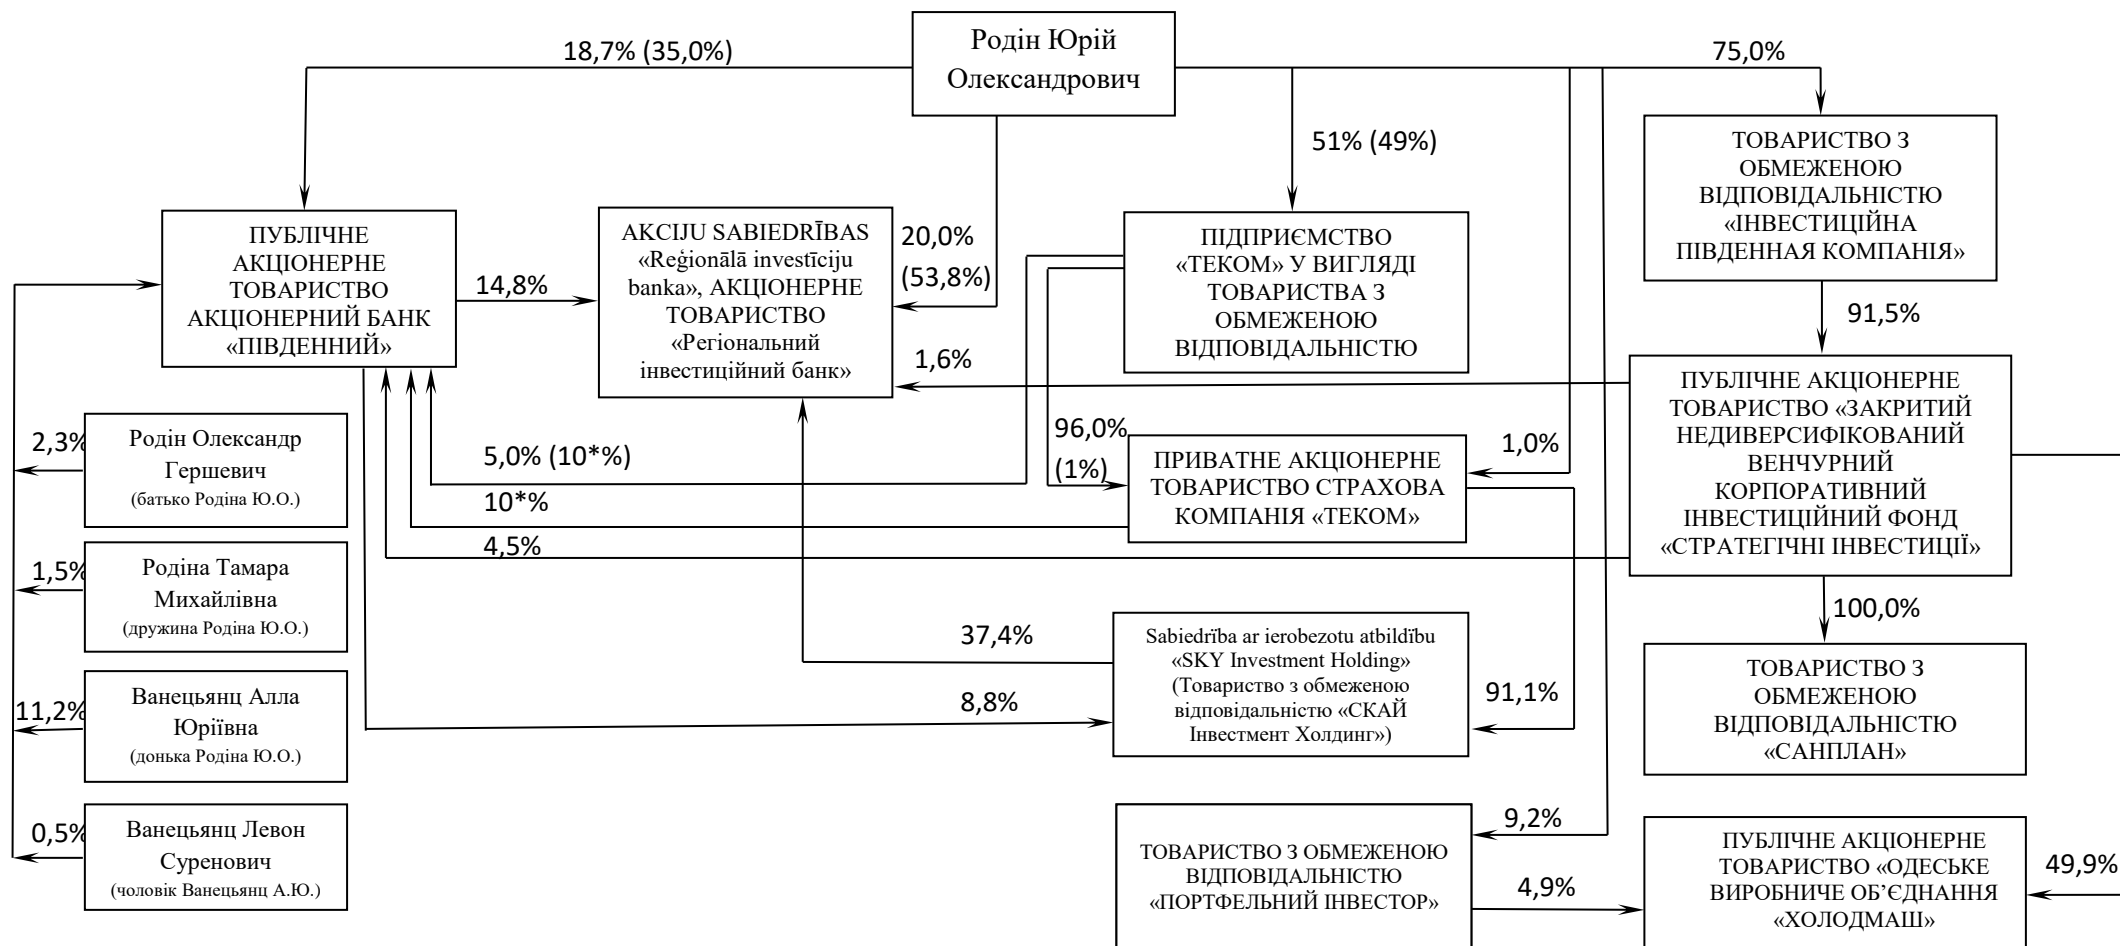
Родін Юрій Олександрович

18,7% (35,0%)

75,0%

51% (49%)

ТОВАРИСТВО З ОБМЕЖЕНОЮ ВІДПОВІДАЛЬНІСТЮ «ІНВЕСТИЦІЙНА ПІВДЕННАЯ КОМПАНІЯ»

ПУБЛІЧНЕ АКЦІОНЕРНЕ ТОВАРИСТВО АКЦІОНЕРНИЙ БАНК «ПІВДЕННИЙ»

14,8%

AKCIJU SABIEDRĪBAS «Reģionālā investīciju banka», АКЦІОНЕРНЕ ТОВАРИСТВО «Регіональний інвестиційний банк»

20,0% (53,8%)

ПІДПРИЄМСТВО «ТЕКОМ» У ВИГЛЯДІ ТОВАРИСТВА З ОБМЕЖЕНОЮ ВІДПОВІДАЛЬНІСТЮ

91,5%

1,6%

ПУБЛІЧНЕ АКЦІОНЕРНЕ ТОВАРИСТВО «ЗАКРИТИЙ НЕДИВЕРСИФІКОВАНИЙ ВЕНЧУРНИЙ КОРПОРАТИВНИЙ ІНВЕСТИЦІЙНИЙ ФОНД «СТРАТЕГІЧНІ ІНВЕСТИЦІЇ»

2,3%
Родін Олександр Гершевич (батько Родіна Ю.О.)

5,0% (10*%)

96,0% (1%)

ПРИВАТНЕ АКЦІОНЕРНЕ ТОВАРИСТВО СТРАХОВА КОМПАНІЯ «ТЕКОМ»

1,0%

10*%

4,5%

1,5%
Родіна Тамара Михайлівна (дружина Родіна Ю.О.)

100,0%

37,4%

Sabiedrība ar ierobezotu atbildību «SKY Investment Holding» (Товариство з обмеженою відповідальністю «СКАЙ Інвестмент Холдинг»)

ТОВАРИСТВО З ОБМЕЖЕНОЮ ВІДПОВІДАЛЬНІСТЮ «САНПЛАН»

11,2%
Ванецьянц Алла Юріївна (донька Родіна Ю.О.)

8,8%

91,1%

0,5%
Ванецьянц Левон Суренович (чоловік Ванецьянц А.Ю.)

9,2%

ТОВАРИСТВО З ОБМЕЖЕНОЮ ВІДПОВІДАЛЬНІСТЮ «ПОРТФЕЛЬНИЙ ІНВЕСТОР»

4,9%

ПУБЛІЧНЕ АКЦІОНЕРНЕ ТОВАРИСТВО «ОДЕСЬКЕ ВИРОБНИЧЕ ОБ'ЄДНАННЯ «ХОЛОДМАШ»

49,9%